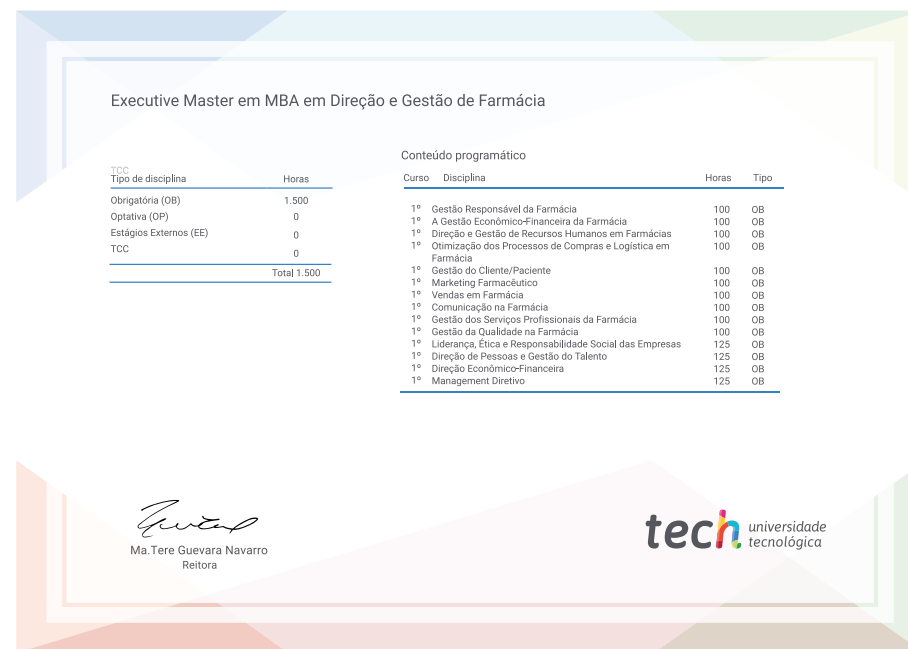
Executive Master em MBA em Direção e Gestão de Farmácia

TCC

| Tipo de disciplina | Horas |
|---|---|
| Obrigatória (OB) | 1.500 |
| Optativa (OP) | 0 |
| Estágios Externos (EE) | 0 |
| TCC | 0 |
| | Total 1.500 |

Conteúdo programático

| Curso | Disciplina | Horas | Tipo |
|---|---|---|---|
| 1º | Gestão Responsável da Farmácia | 100 | OB |
| 1º | A Gestão Econômico-Financeira da Farmácia | 100 | OB |
| 1º | Direção e Gestão de Recursos Humanos em Farmácias | 100 | OB |
| 1º | Otimização dos Processos de Compras e Logística em Farmácia | 100 | OB |
| 1º | Gestão do Cliente/Paciente | 100 | OB |
| 1º | Marketing Farmacêutico | 100 | OB |
| 1º | Vendas em Farmácia | 100 | OB |
| 1º | Comunicação na Farmácia | 100 | OB |
| 1º | Gestão dos Serviços Profissionais da Farmácia | 100 | OB |
| 1º | Gestão da Qualidade na Farmácia | 100 | OB |
| 1º | Liderança, Ética e Responsabilidade Social das Empresas | 125 | OB |
| 1º | Direção de Pessoas e Gestão do Talento | 125 | OB |
| 1º | Direção Econômico-Financeira | 125 | OB |
| 1º | Management Diretivo | 125 | OB |

Ma.Tere Guevara Navarro
Reitora

tech universidade tecnológica